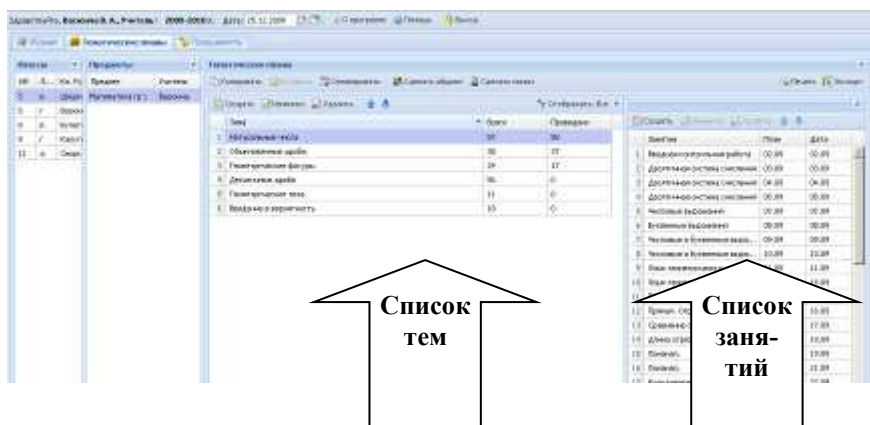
Здравствуйте, Васюкова А., Учитель | 2008-2009 г. | Дата: 15.12.2009

Журнал | Тематическое планирование | Посещаемость

Классы | Предметы | Тематическое планирование

Предмет | Учитель
Математика | Васюкова

Создать | Изменить | Удалить

| Тема | Часов | Проведено |
|---|---|---|
| Натуральные числа | 50 | 50 |
| Обыкновенные дроби | 38 | 37 |
| Геометрические фигуры | 24 | 17 |
| Десятичные дроби | 56 | 0 |
| Геометрические тела | 11 | 0 |
| Введение в вероятность | 10 | 0 |

| Занятие | План | Дата |
|---|---|---|
| Вводная контрольная работа | 02.09 | 02.09 |
| Десятичная система счисления | 03.09 | 03.09 |
| Десятичная система счисления | 04.09 | 04.09 |
| Десятичная система счисления | 05.09 | 05.09 |
| Числовые выражения | 07.09 | 07.09 |
| Буквенные выражения | 08.09 | 08.09 |
| Числовые и буквенные выра... | 09.09 | 09.09 |
| Числовые и буквенные выра... | 10.09 | 10.09 |

Список тем

Список занятий